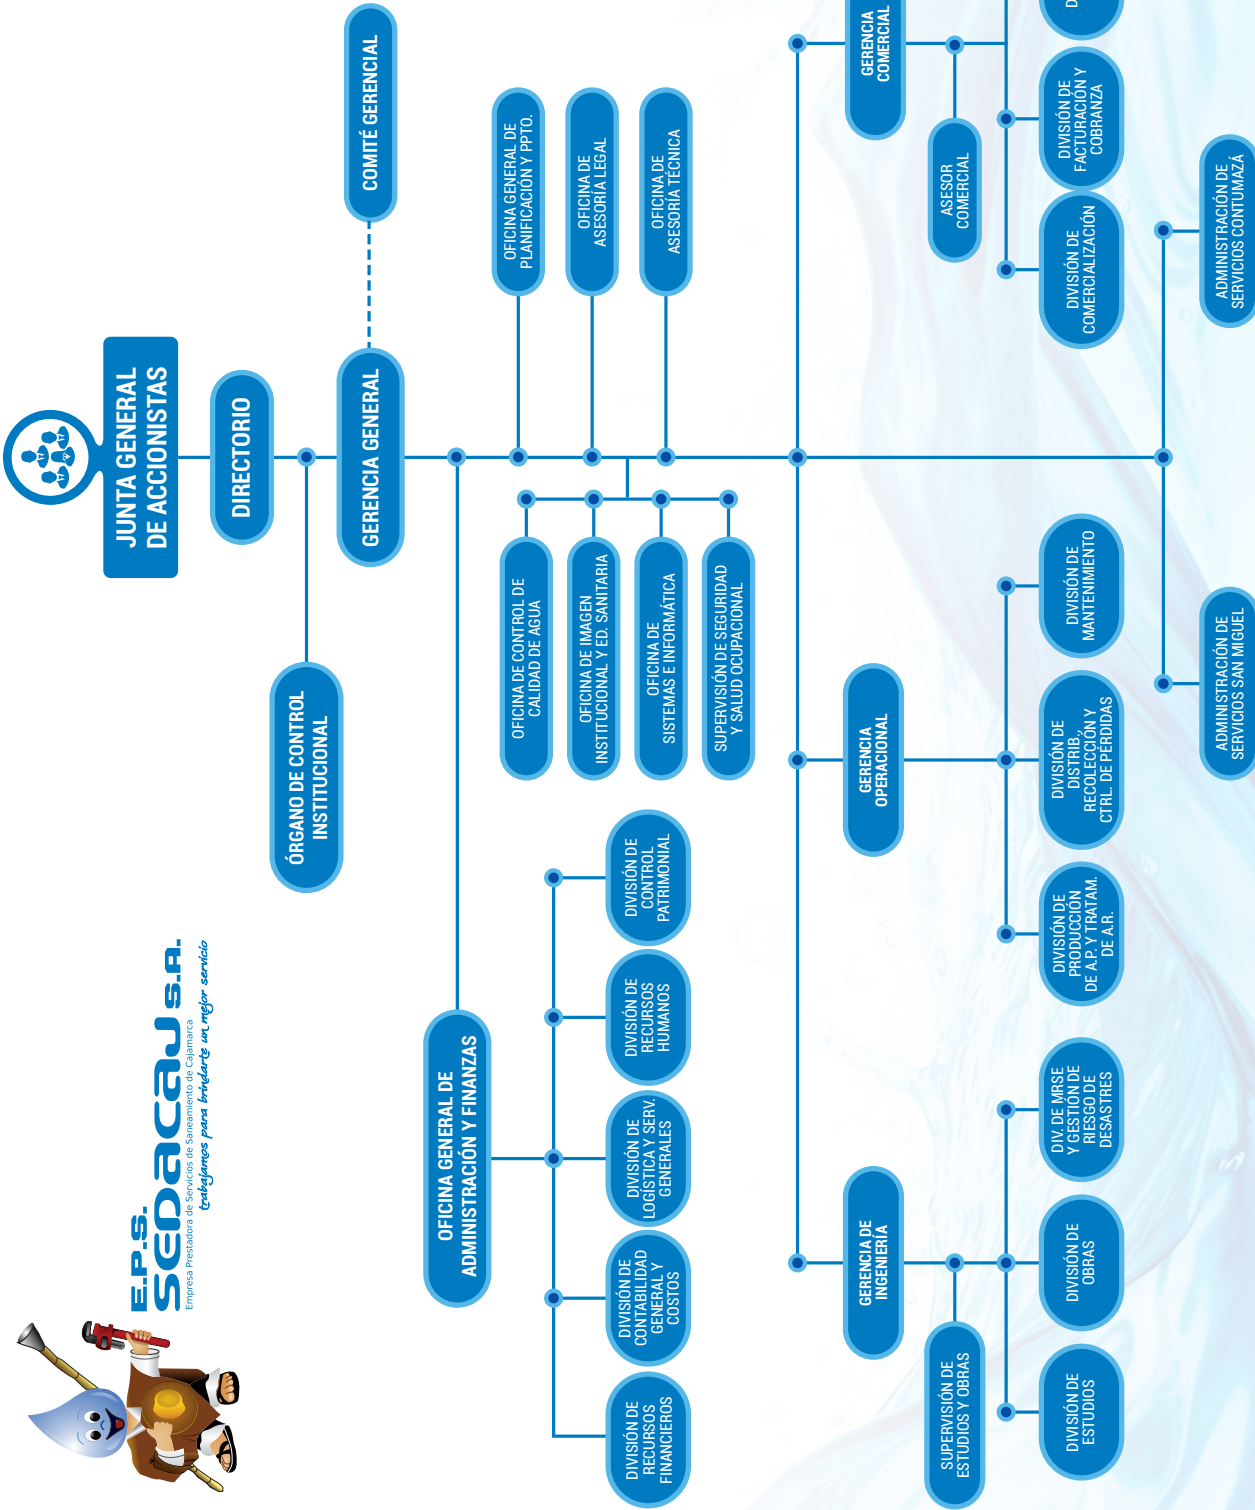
JUNTA GENERAL DE ACCIONISTAS

DIRECTORIO

GERENCIA GENERAL

COMITÉ GERENCIAL

ÓRGANO DE CONTROL INSTITUCIONAL

OFICINA GENERAL DE PLANIFICACIÓN Y PPTO.

OFICINA DE ASESORÍA LEGAL

OFICINA DE ASESORÍA TÉCNICA

OFICINA DE CONTROL DE CALIDAD DE AGUA

OFICINA DE IMAGEN INSTITUCIONAL Y ED. SANITARIA

OFICINA DE SISTEMAS E INFORMÁTICA

SUPERVISIÓN DE SEGURIDAD Y SALUD OCUPACIONAL

OFICINA GENERAL DE ADMINISTRACIÓN Y FINANZAS

DIVISIÓN DE CONTROL PATRIMONIAL

DIVISIÓN DE RECURSOS HUMANOS

DIVISIÓN DE LOGÍSTICA Y SERV. GENERALES

DIVISIÓN DE CONTABILIDAD GENERAL Y COSTOS

DIVISIÓN DE RECURSOS FINANCIEROS

GERENCIA COMERCIAL

ASESOR COMERCIAL

DIVISIÓN DE FACTURACIÓN Y COBRANZA

DIVISIÓN DE COMERCIALIZACIÓN

D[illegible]

ADMINISTRACIÓN DE SERVICIOS CONTUMAZÁ

ADMINISTRACIÓN DE SERVICIOS SAN MIGUEL

GERENCIA OPERACIONAL

DIVISIÓN DE MANTENIMIENTO

DIVISIÓN DE DISTRIB., RECOLECCIÓN Y CTRL. DE PÉRDIDAS

DIVISIÓN DE PRODUCCIÓN DE A.P. Y TRATAM. DE A.R.

GERENCIA DE INGENIERÍA

DIV. DE MRSE Y GESTIÓN DE RIESGO DE DESASTRES

DIVISIÓN DE OBRAS

DIVISIÓN DE ESTUDIOS

SUPERVISIÓN DE ESTUDIOS Y OBRAS

E.P.S. SEDACAJ S.A.
Empresa Prestadora de Servicios de Saneamiento de Cajamarca
trabajamos para brindarte un mejor servicio